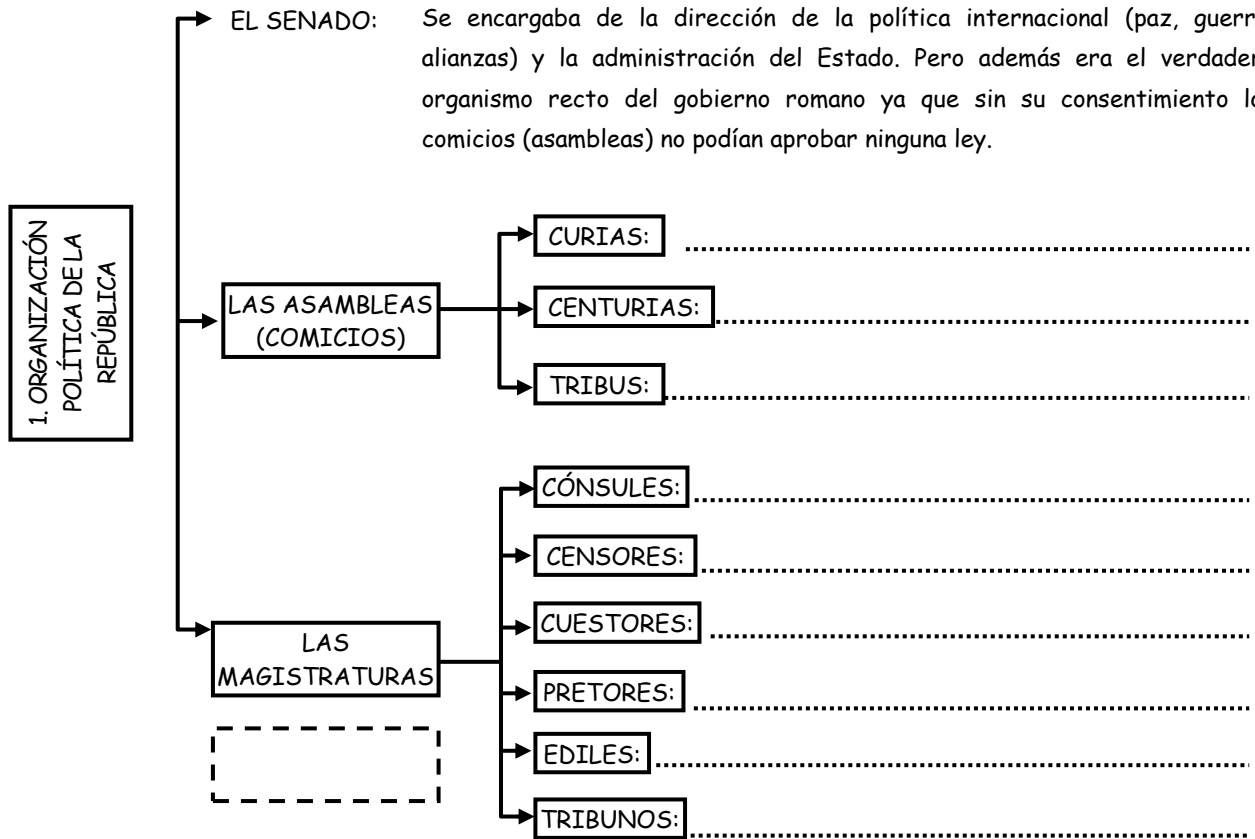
1. ORGANIZACIÓN POLÍTICA DE LA REPÚBLICA

EL SENADO: Se encargaba de la dirección de la política internacional (paz, guerr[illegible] alianzas) y la administración del Estado. Pero además era el verdader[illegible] organismo recto del gobierno romano ya que sin su consentimiento l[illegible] comicios (asambleas) no podían aprobar ninguna ley.

LAS ASAMBLEAS (COMICIOS)

CURIAS: ..........

CENTURIAS: ..........

TRIBUS: ..........

LAS MAGISTRATURAS

CÓNSULES: ..........

CENSORES: ..........

CUESTORES: ..........

PRETORES: ..........

EDILES: ..........

TRIBUNOS: ..........